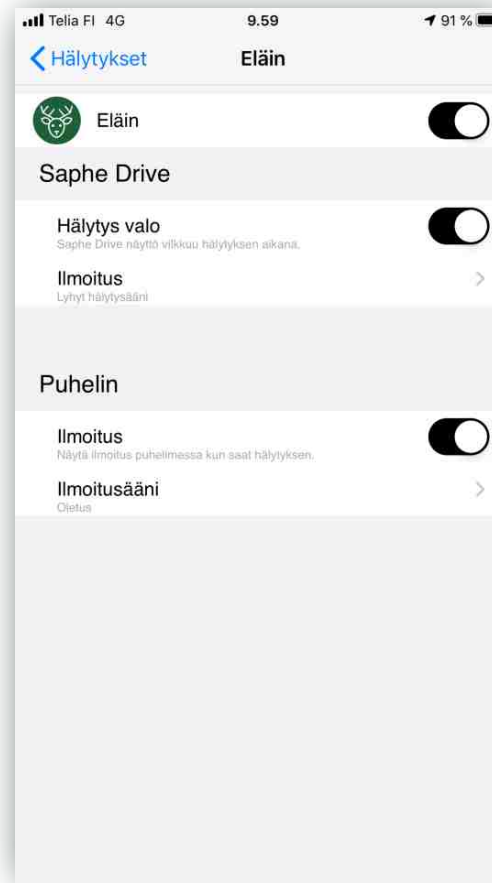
Telia FI 4G
9.59
91 %

Hälytykset
Eläin

Eläin

Saphe Drive

Hälytys valo
Saphe Drive näyttö vilkkuu hälytyksen aikana.

Ilmoitus
Lyhyt hälytysääni

Puhelin

Ilmoitus
Näytä ilmoitus puhelimessa kun saat hälytyksen.

Ilmoitusääni
Oletus